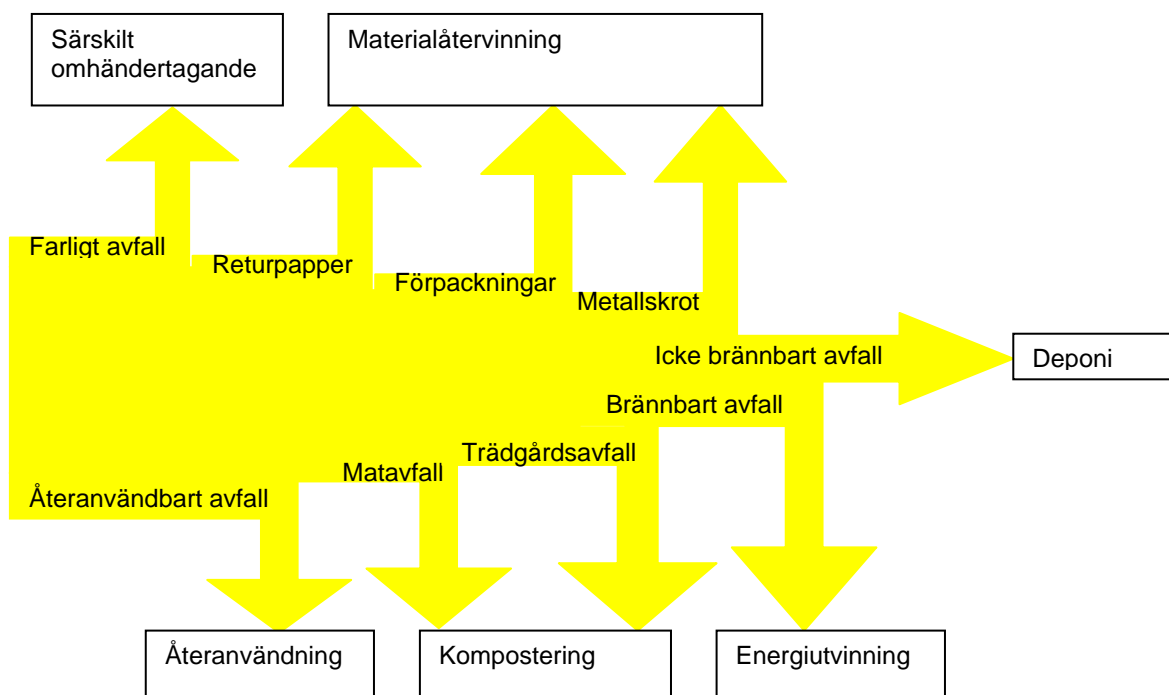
Särskilt omhändertagande

Materialåtervinning

Farligt avfall

Returpapper

Förpackningar

Metallskrot

Icke brännbart avfall

Deponi

Brännbart avfall

Trädgårdsavfall

Matavfall

Återanvändbart avfall

Återanvändning

Kompostering

Energiutvinning